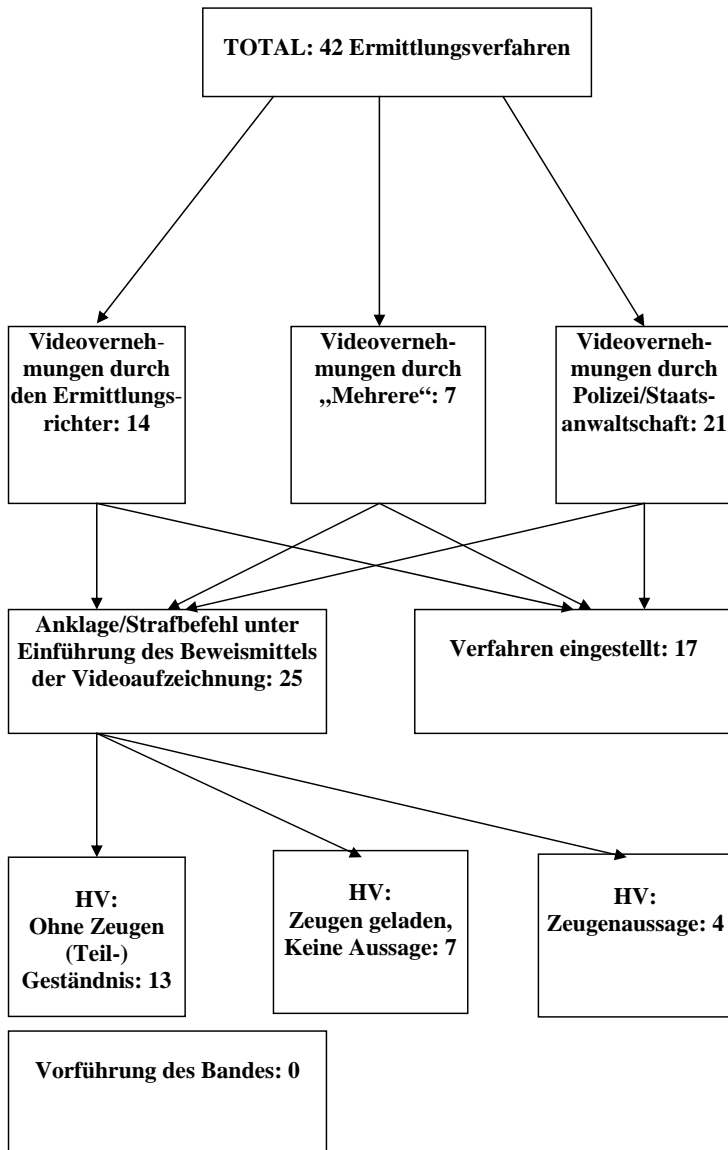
TOTAL: 42 Ermittlungsverfahren

Videovernehmungen durch den Ermittlungsrichter: 14

Videovernehmungen durch „Mehrere“: 7

Videovernehmungen durch Polizei/Staatsanwaltschaft: 21

Anklage/Strafbefehl unter Einführung des Beweismittels der Videoaufzeichnung: 25

Verfahren eingestellt: 17

HV: Ohne Zeugen (Teil-) Geständnis: 13

HV: Zeugen geladen, Keine Aussage: 7

HV: Zeugenaussage: 4

Vorführung des Bandes: 0